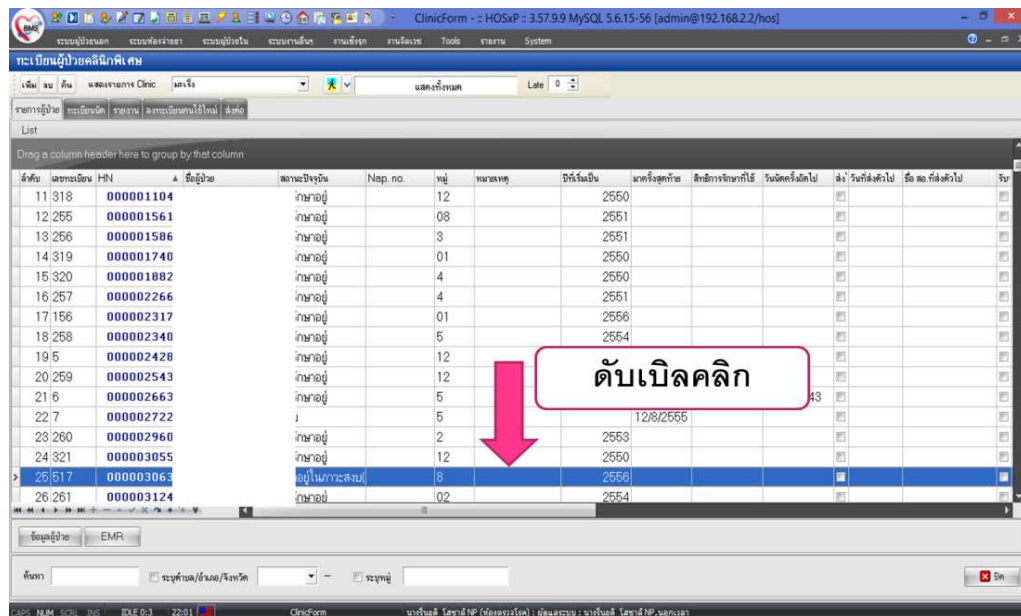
ClinicForm - :: HOSxP :: 3.57.9.9 MySQL 5.6.15-56 [admin@192.168.2.2/hos]

ระบบผู้ป่วยนอก ระบบห้องจ่ายยา ระบบผู้ป่วยใน ระบบงานอื่นๆ งานเชิงรุก งานวิจัยเวช Tools รายงาน System

ทะเบียนผู้ป่วยคลินิกพิเศษ

เพิ่ม ลบ ค้น แสดงรายการ Clinic มะเร็ง แสดงทั้งหมด Late 0

รายการผู้ป่วย ทะเบียนนัด รายงาน ลงทะเบียนคนไข้ใหม่ ส่งต่อ

List

Drag a column header here to group by that column

| ลำดับ | เลขทะเบียน | HN | ชื่อผู้ป่วย | สถานะปัจจุบัน | Nap. no. | หมู่ | หมายเหตุ | ปีที่เริ่มป่วย | มาครั้งสุดท้าย | สิทธิการรักษาที่ใช้ | วันนัดครั้งถัดไป | ส่ง | วันที่ส่งตัวไป | ชื่อ สอ.ที่ส่งตัวไป | รับ |
|---|---|---|---|---|---|---|---|---|---|---|---|---|---|---|---|
| 11 | 318 | 000001104 | | ักษาอยู่ | | 12 | | 2550 | | | | | | | |
| 12 | 255 | 000001561 | | ักษาอยู่ | | 08 | | 2551 | | | | | | | |
| 13 | 256 | 000001586 | | ักษาอยู่ | | 3 | | 2551 | | | | | | | |
| 14 | 319 | 000001740 | | ักษาอยู่ | | 01 | | 2550 | | | | | | | |
| 15 | 320 | 000001882 | | ักษาอยู่ | | 4 | | 2550 | | | | | | | |
| 16 | 257 | 000002266 | | ักษาอยู่ | | 4 | | 2551 | | | | | | | |
| 17 | 156 | 000002317 | | ักษาอยู่ | | 01 | | 2556 | | | | | | | |
| 18 | 258 | 000002340 | | ักษาอยู่ | | 5 | | 2554 | | | | | | | |
| 19 | 5 | 000002428 | | ักษาอยู่ | | 12 | | | | | | | | | |
| 20 | 259 | 000002543 | | ักษาอยู่ | | 12 | | | | | | | | | |
| 21 | 6 | 000002663 | | ักษาอยู่ | | 5 | | | | | 43 | | | | |
| 22 | 7 | 000002722 | | | | 5 | | | 12/8/2555 | | | | | | |
| 23 | 260 | 000002960 | | ักษาอยู่ | | 2 | | 2553 | | | | | | | |
| 24 | 321 | 000003055 | | ักษาอยู่ | | 12 | | 2550 | | | | | | | |
| 25 | 517 | 000003063 | | อยู่ในภาวะสงบ | | 8 | | 2556 | | | | | | | |
| 26 | 261 | 000003124 | | ักษาอยู่ | | 02 | | 2554 | | | | | | | |

ดับเบิลคลิก

ข้อมูลผู้ป่วย EMR

ค้นหา ระบุตำบล/อำเภอ/จังหวัด ระบุหมู่ ปิด

CAPS NUM SCRL INS IDLE 0:3 22:01 ClinicForm